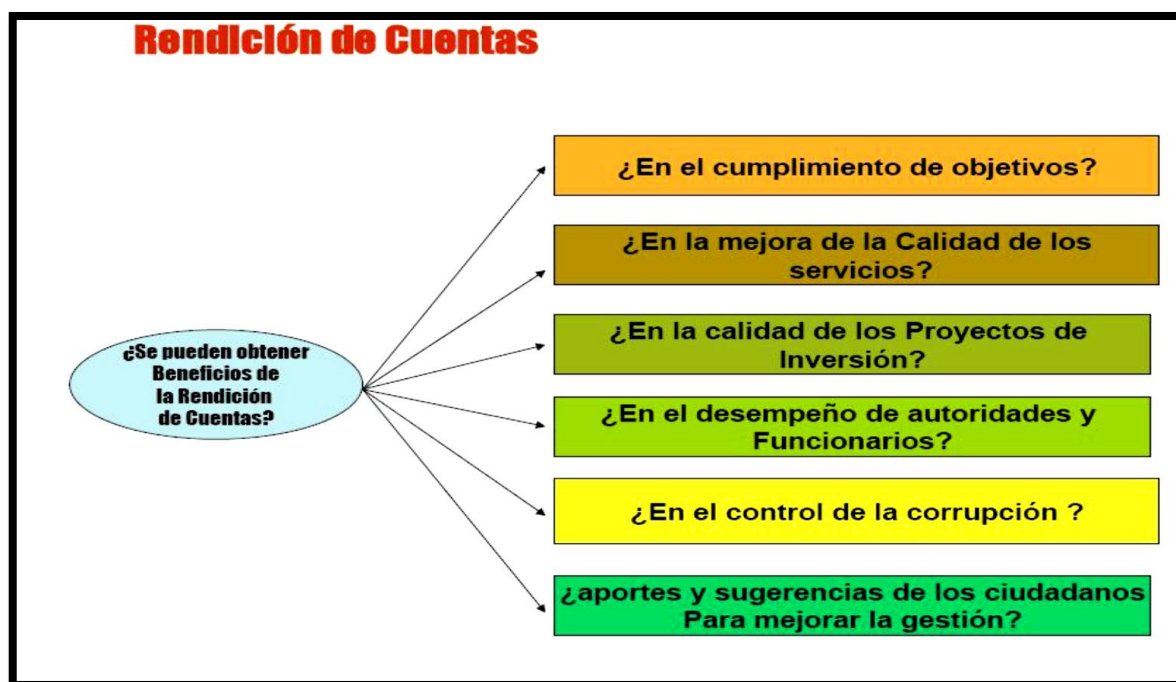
Rendición de Cuentas

¿Se pueden obtener Beneficios de la Rendición de Cuentas?

¿En el cumplimiento de objetivos?

¿En la mejora de la Calidad de los servicios?

¿En la calidad de los Proyectos de Inversión?

¿En el desempeño de autoridades y Funcionarios?

¿En el control de la corrupción ?

¿aportes y sugerencias de los ciudadanos Para mejorar la gestión?